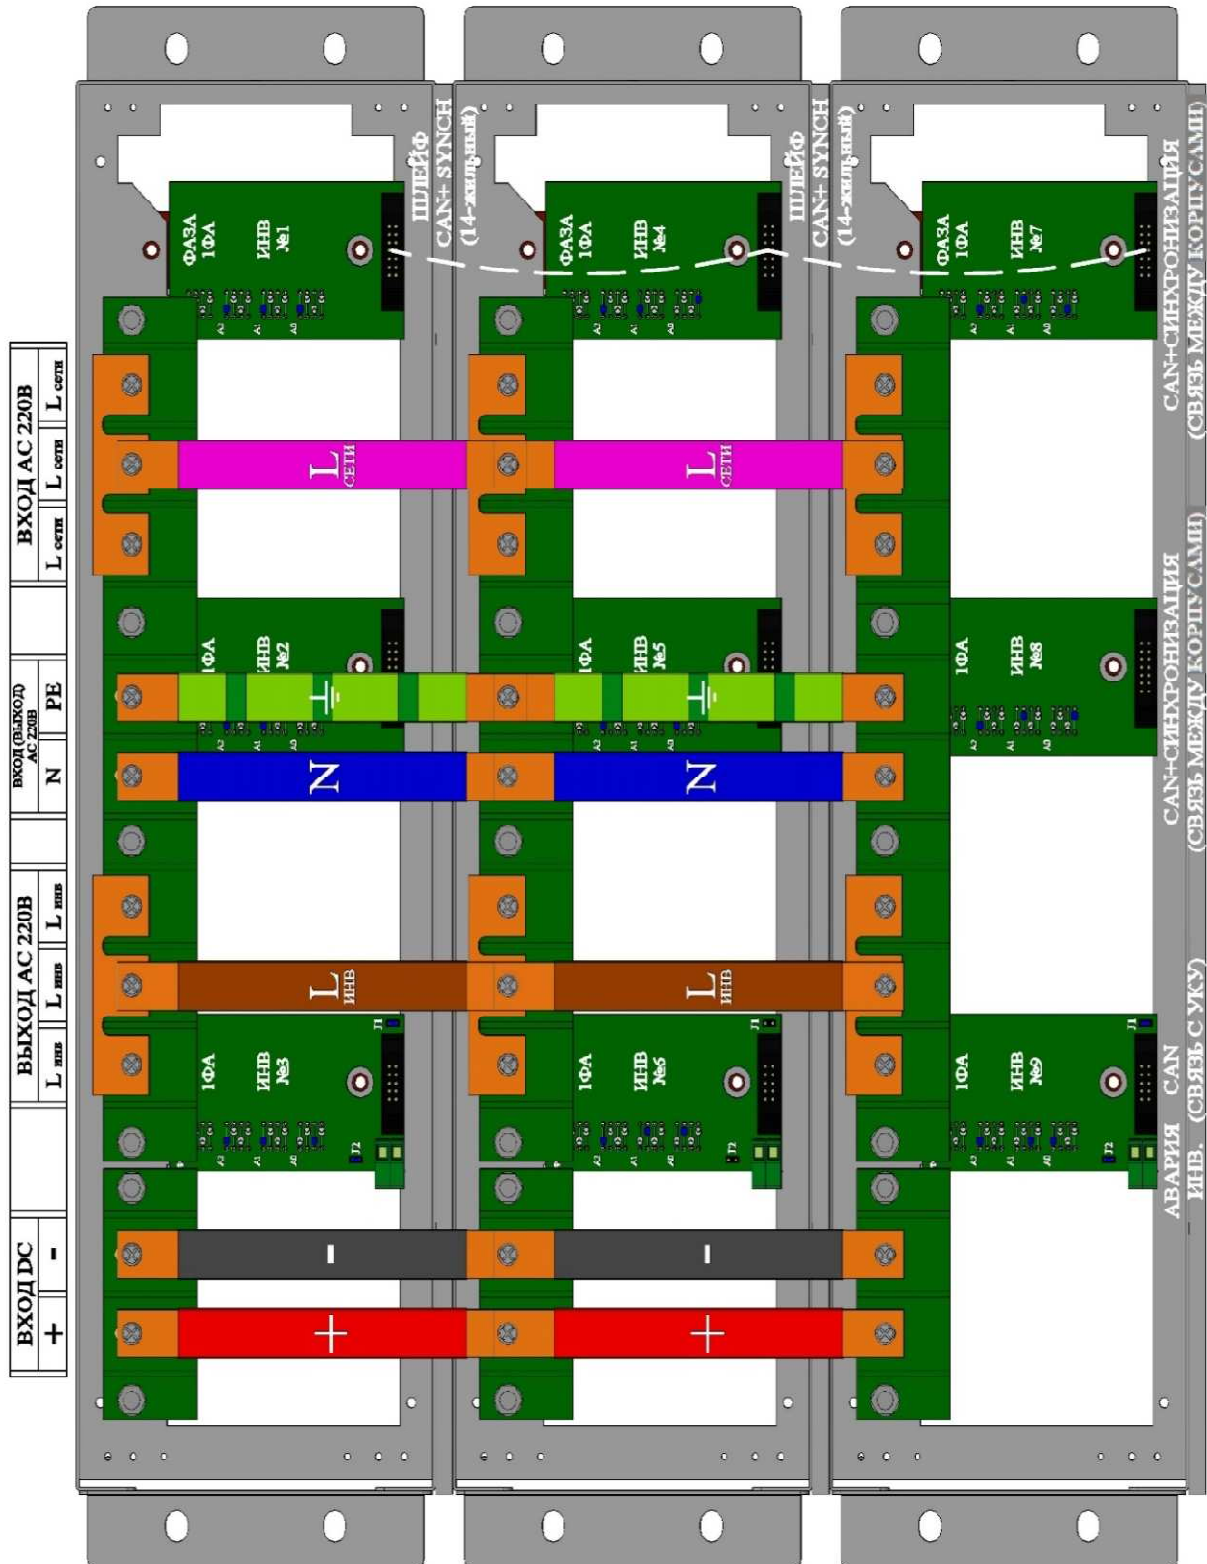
ВХОД DC
+
-
ВЫХОД АС 220В
L инв
L инв
L инв
ВХОД (ВЫХОД) АС 220В
N
PE
ВХОД АС 220В
L сети
L сети
L сети

ФАЗА 1ФА
ИНВ №1
ШЛЕЙФ CAN+ SYNCH (14-жильный)
1ФА
ИНВ №2
1ФА
ИНВ №3

ФАЗА 1ФА
ИНВ №4
ШЛЕЙФ CAN+ SYNCH (14-жильный)
1ФА
ИНВ №5
1ФА
ИНВ №6

ФАЗА 1ФА
ИНВ №7
1ФА
ИНВ №8
1ФА
ИНВ №9

L СЕТИ
L СЕТИ
N
N
L ИНВ
L ИНВ
-
-
+
+

CAN+СИНХРОНИЗАЦИЯ (СВЯЗЬ МЕЖДУ КОРПУСАМИ)
CAN+СИНХРОНИЗАЦИЯ (СВЯЗЬ МЕЖДУ КОРПУСАМИ)
CAN (СВЯЗЬ С УКУ)
АВАРИЯ ИНВ.